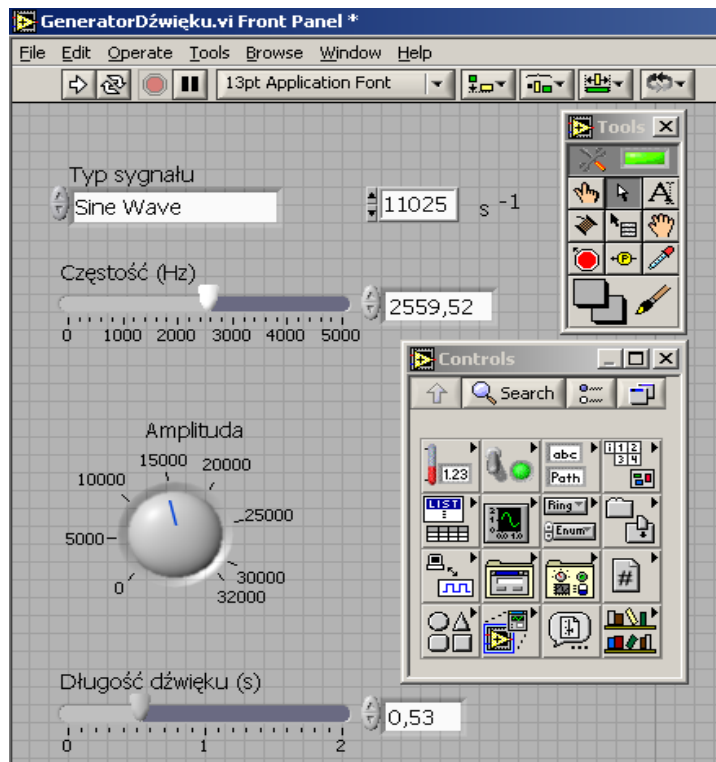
GeneratorDźwięku.vi Front Panel *

File Edit Operate Tools Browse Window Help

13pt Application Font

Tools

Typ sygnału

Sine Wave

11025 $s^{-1}$

Częstość (Hz)

2559,52

0 1000 2000 3000 4000 5000

Controls

Search

1.23

abc

Path

1 2
3 4

LIST

Ring

Enum

#

Amplituda

15000 20000

10000

25000

5000

0

30000

32000

Długość dźwięku (s)

0,53

0 1 2